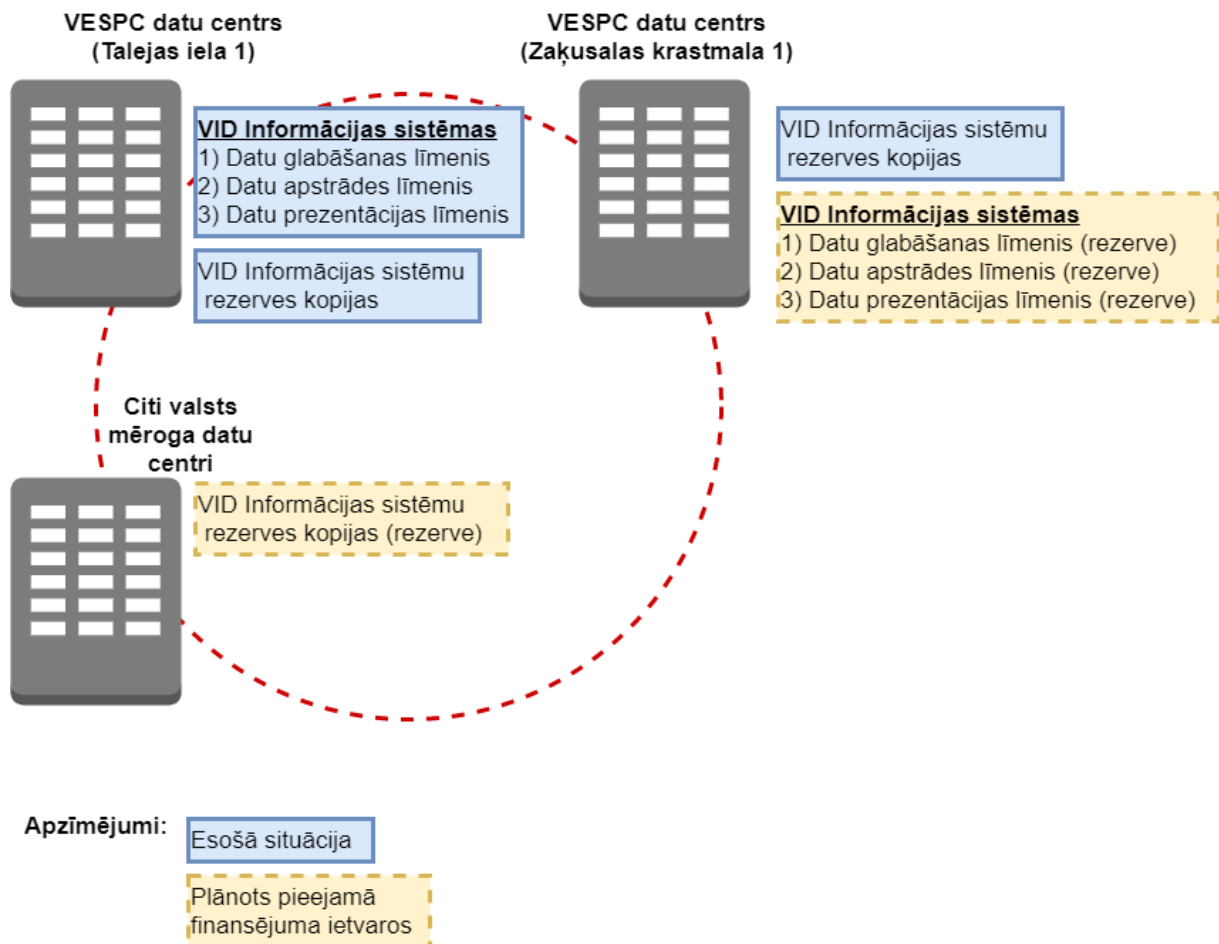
VESPC datu centrs
(Talejas iela 1)

VID Informācijas sistēmas
1) Datu glabāšanas līmenis
2) Datu apstrādes līmenis
3) Datu prezentācijas līmenis

VID Informācijas sistēmu rezerves kopijas

VESPC datu centrs
(Zaķusalas krastmala 1)

VID Informācijas sistēmu rezerves kopijas

VID Informācijas sistēmas
1) Datu glabāšanas līmenis (rezerve)
2) Datu apstrādes līmenis (rezerve)
3) Datu prezentācijas līmenis (rezerve)

Citi valsts mēroga datu centri

VID Informācijas sistēmu rezerves kopijas (rezerve)

Apzīmējumi:
Esošā situācija
Plānots pieejamā finansējuma ietvaros